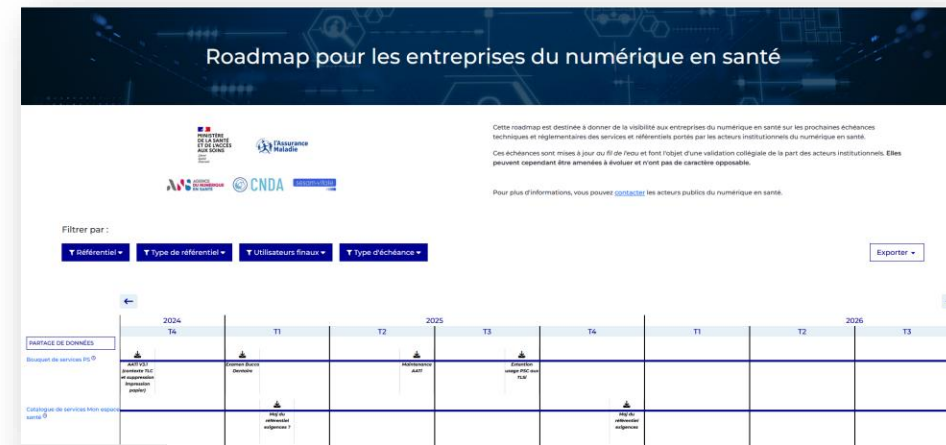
Roadmap pour les entreprises du numérique en santé

MINISTÈRE DE LA SANTÉ ET DE L'ACCÈS AUX SOINS Liberté Égalité Fraternité

l'Assurance Maladie

AGENCE DU NUMÉRIQUE EN SANTÉ

CNDA

sesam-vitale

Cette roadmap est destinée à donner de la visibilité aux entreprises du numérique en santé sur les prochaines échéances techniques et réglementaires des services et référentiels portés par les acteurs institutionnels du numérique en santé.

Ces échéances sont mises à jour au fil de l'eau et font l'objet d'une validation collégiale de la part des acteurs institutionnels. **Elles peuvent cependant être amenées à évoluer et n'ont pas de caractère opposable.**

Pour plus d'informations, vous pouvez contacter les acteurs publics du numérique en santé.

Filtrer par :

Référentiel ▾ | Type de référentiel ▾ | Utilisateurs finaux ▾ | Type d'échéance ▾

Exporter ▾

←

| | 2024 T4 | 2025 T1 | T2 | T3 | T4 | 2026 T1 | T2 | T3 |
|---|---|---|---|---|---|---|---|---|
| PARTAGE DE DONNÉES | | | | | | | | |
| Bouquet de services PS | AATI V3? (contexte TLC et suppression impression papier) | Examen Bucco Dentaire | Maintenance AATI | | Extention usage PSC aux TLSI | | | |
| Catalogue de services Mon espace santé | | MàJ du référentiel exigences ? | | | MàJ du référentiel exigences | | | |